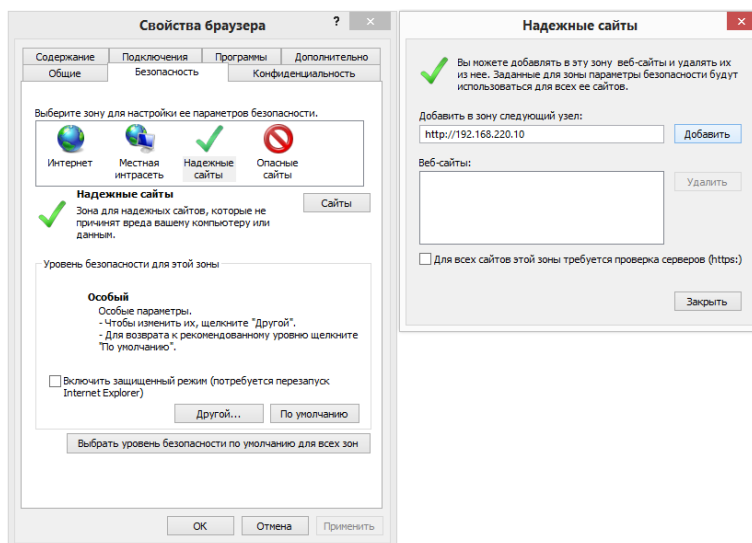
Свойства браузера ? ×

Содержание | Подключения | Программы | Дополнительно
Общие | Безопасность | Конфиденциальность

Выберите зону для настройки ее параметров безопасности.

Интернет | Местная интрасеть | Надежные сайты | Опасные сайты

Надежные сайты
Зона для надежных сайтов, которые не причинят вреда вашему компьютеру или данным.

Сайты

Уровень безопасности для этой зоны

Особый
Особые параметры.
- Чтобы изменить их, щелкните "Другой".
- Для возврата к рекомендованному уровню щелкните "По умолчанию".

Включить защищенный режим (потребуется перезапуск Internet Explorer)

Другой... | По умолчанию

Выбрать уровень безопасности по умолчанию для всех зон

ОК | Отмена | Применить

Надежные сайты ×

Вы можете добавлять в эту зону веб-сайты и удалять их из нее. Заданные для зоны параметры безопасности будут использоваться для всех ее сайтов.

Добавить в зону следующий узел:
http://192.168.220.10
Добавить

Веб-сайты:
Удалить

Для всех сайтов этой зоны требуется проверка серверов (https:)

Закрыть